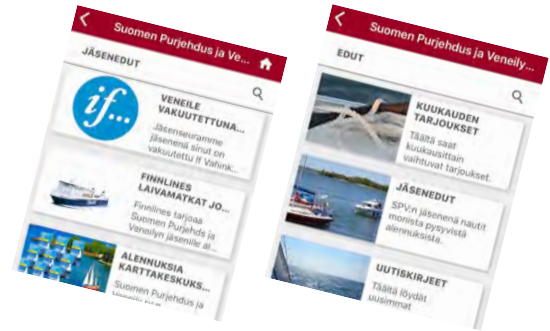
<

Suomen Purjehdus ja Vene...

JÄSENEDUT

if...

VENEILE VAKUUTETTUNA...

Jäsenseuramme jäsenenä sinut on vakuutettu If Vahink...

FINNLINES LAIVAMATKAT JO...

Finnlines tarjoaa Suomen Purjehdus ja Veneilyn jäsenille al...

ALENNUKSIA KARTTAKESKUKS...

Suomen Purjehdus ja Veneilyn...

<

Suomen Purjehdus ja Veneily...

EDUT

KUUKAUDEN TARJOUKSET

Täältä saat kuukausittain vaihtuvat tarjoukset.

JÄSENEDUT

SPV:n jäsenenä nautit monista pysyvistä alennuksista.

UUTISKIRJEET

Täältä löydät uusimmat